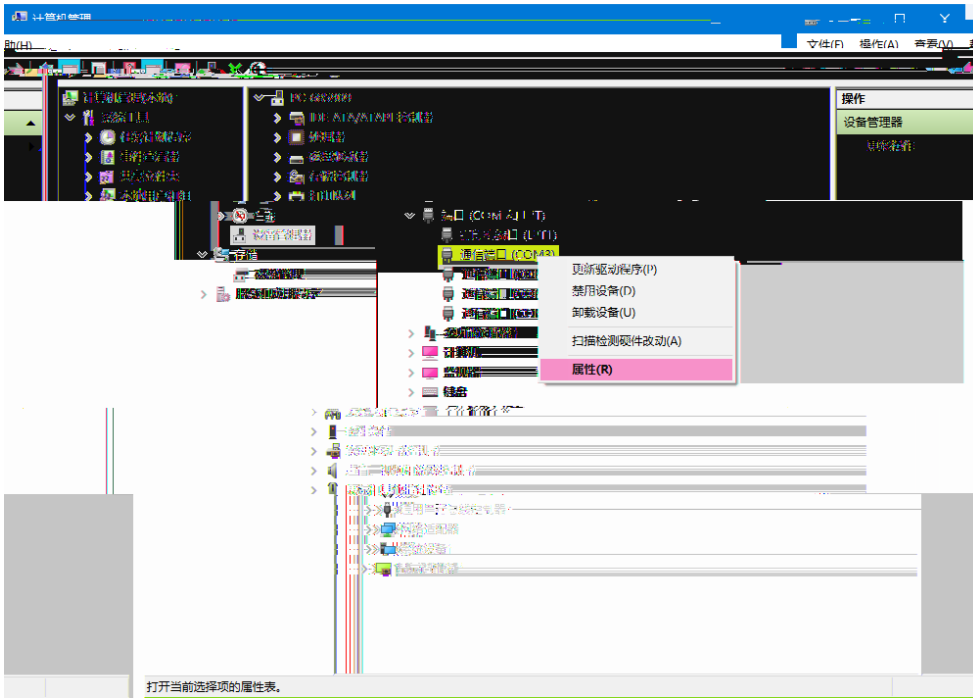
计算机管理

文件(F) 操作(A) 查看(V)

操作
设备管理器
更多操作

端口 (COM 和 LPT)
打印机端口 (LPT1)
通信端口 (COM3)

更新驱动程序(P)
禁用设备(D)
卸载设备(U)
扫描检测硬件改动(A)
属性(R)

存储
键盘

打开当前选择项的属性表。